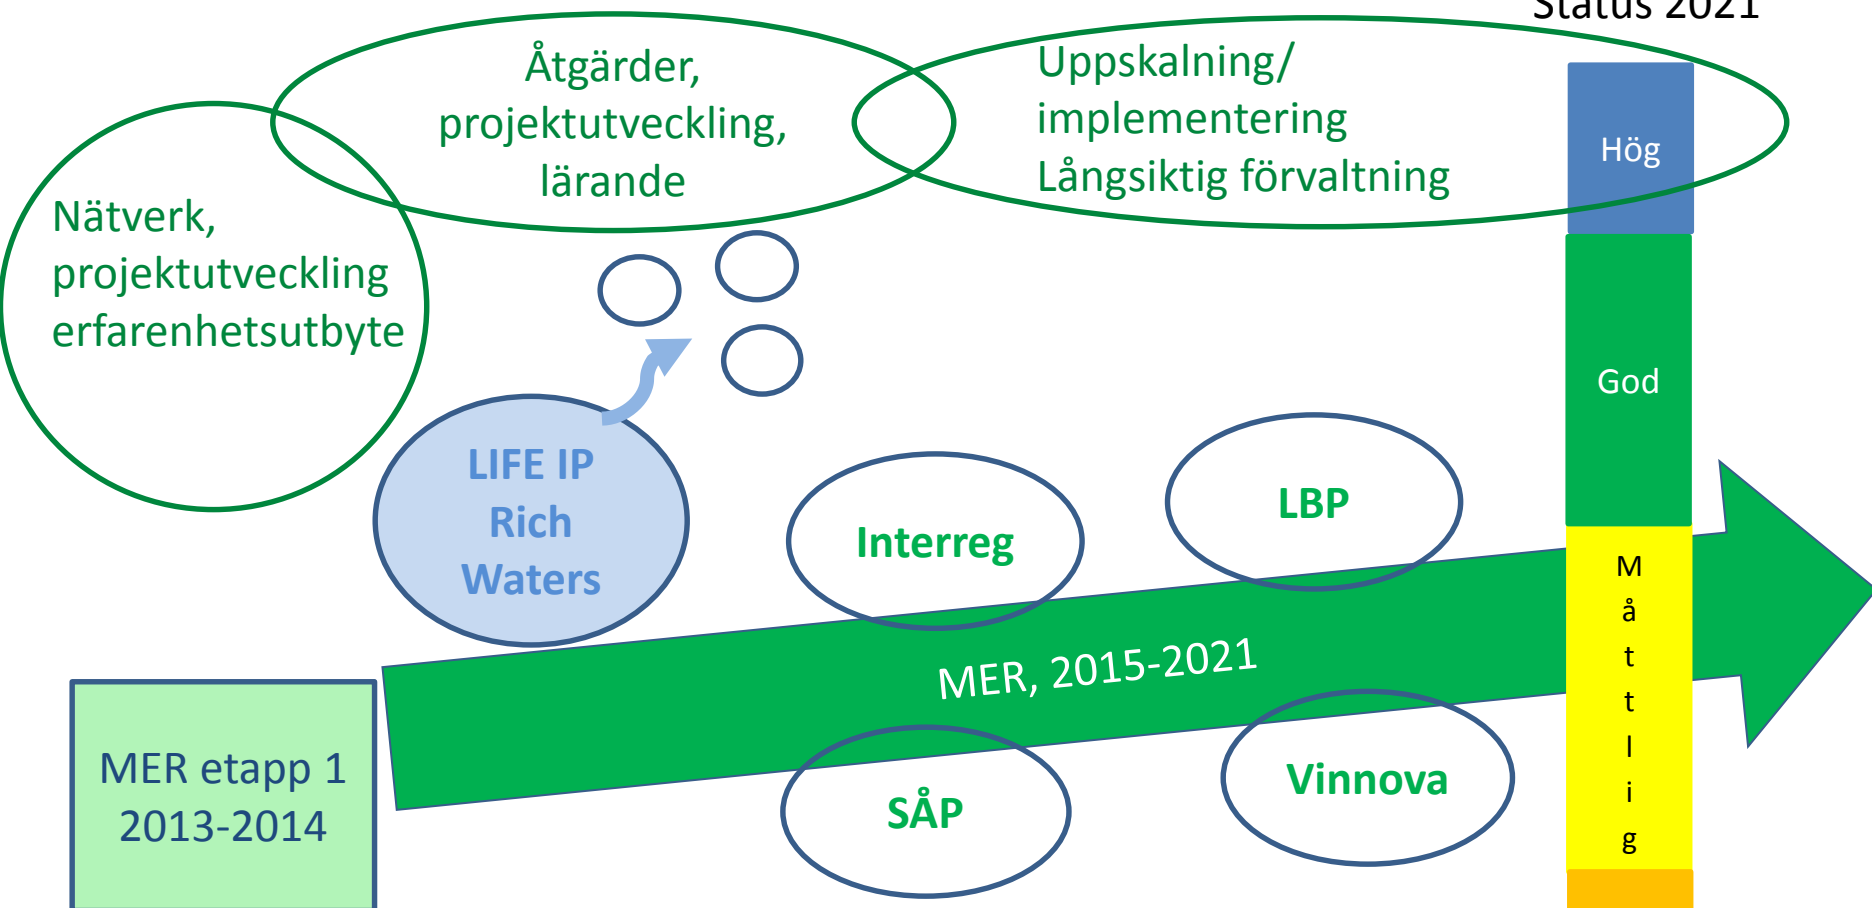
Status 2021

Åtgärder, projektutveckling, lärande

Uppskalning/ implementering Långsiktig förvaltning

Hög

Nätverk, projektutveckling erfarenhetsutbyte

God

LIFE IP Rich Waters

Interreg

LBP

Måttlig

MER, 2015-2021

MER etapp 1 2013-2014

SÅP

Vinnova